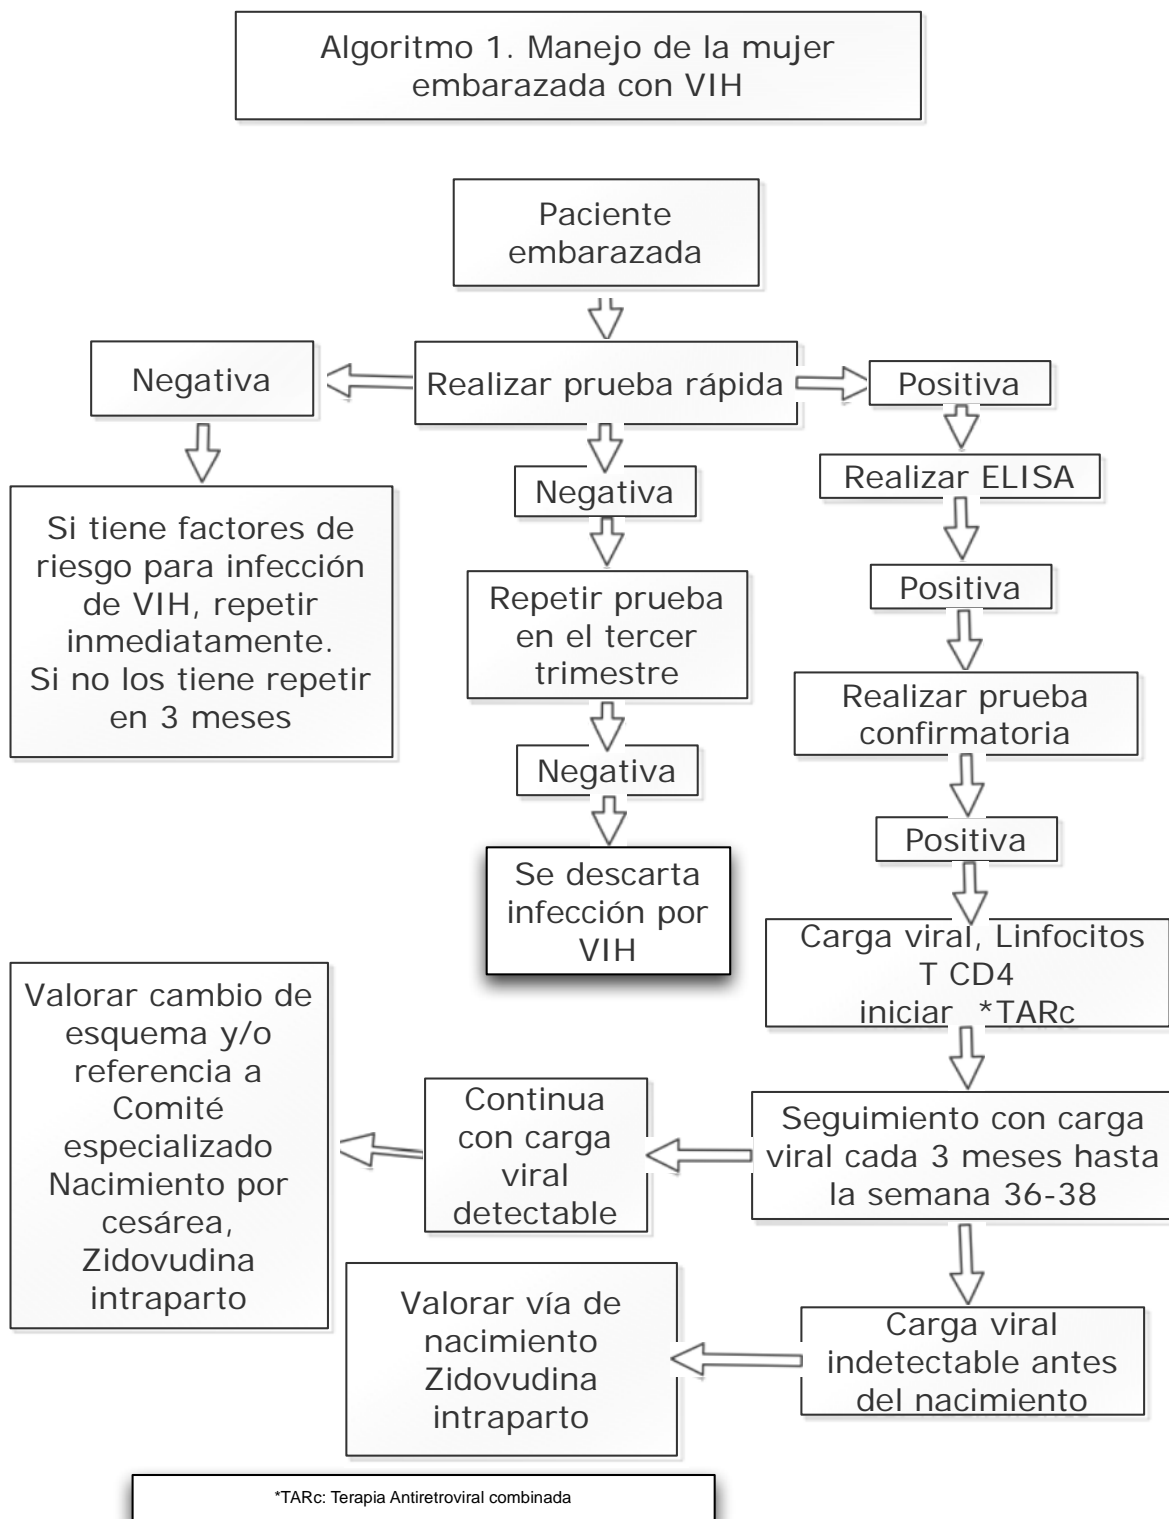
Algoritmo 1. Manejo de la mujer embarazada con VIH

Paciente embarazada

Realizar prueba rápida

Negativa

Positiva

Si tiene factores de riesgo para infección de VIH, repetir inmediatamente. Si no los tiene repetir en 3 meses

Negativa

Repetir prueba en el tercer trimestre

Negativa

Se descarta infección por VIH

Realizar ELISA

Positiva

Realizar prueba confirmatoria

Positiva

Carga viral, Linfocitos T CD4 iniciar *TARc

Seguimiento con carga viral cada 3 meses hasta la semana 36-38

Continua con carga viral detectable

Valorar cambio de esquema y/o referencia a Comité especializado Nacimiento por cesárea, Zidovudina intraparto

Carga viral indetectable antes del nacimiento

Valorar vía de nacimiento Zidovudina intraparto

*TARc: Terapia Antiretroviral combinada